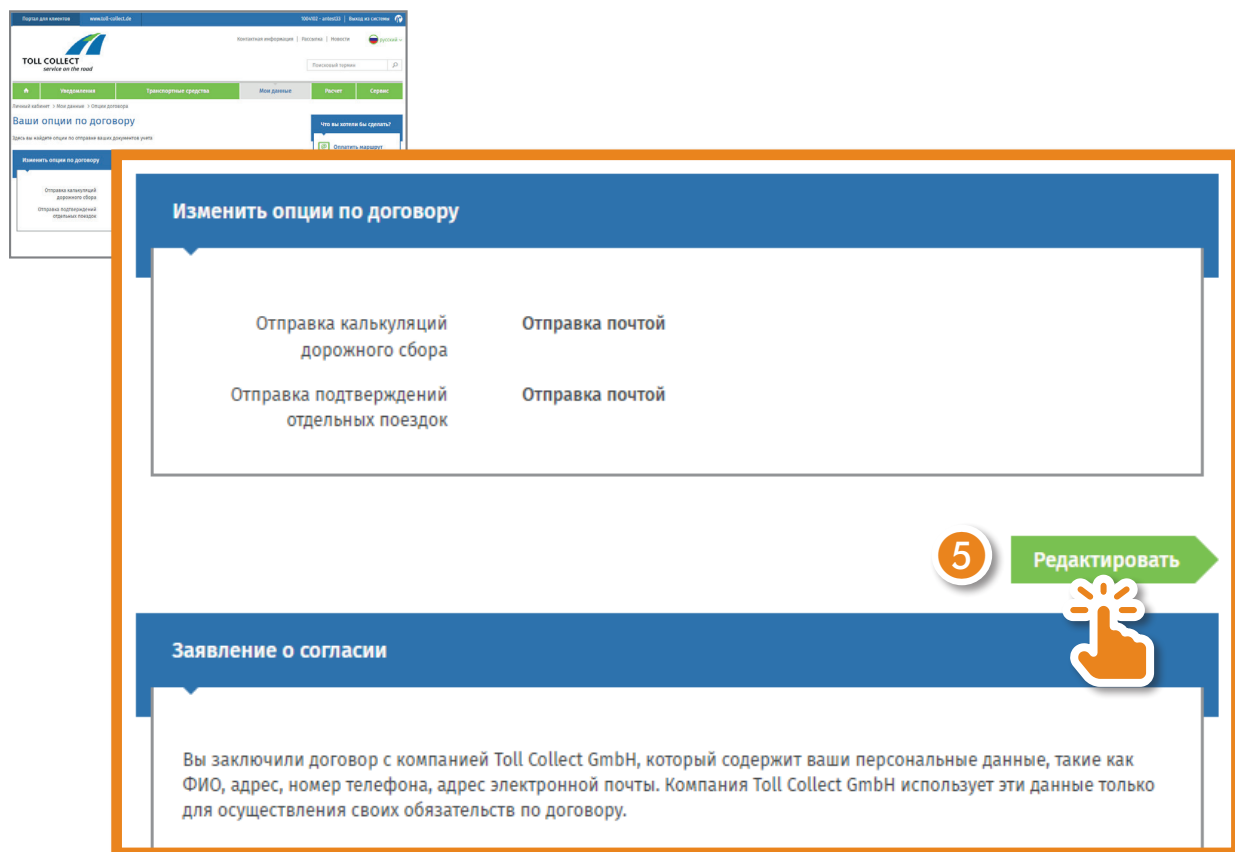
Портал для клиентов | www.toll-collect.de | 1004/02 - amtest3 | Выход из системы

TOLL COLLECT
service on the road

Контактная информация | Рассылка | Новости | русский

Поисковый термин

Уведомления | Транспортные средства | Мои данные | Расчет | Сервис

Личный кабинет > Мои данные > Опции договора

Ваши опции по договору

Здесь вы найдете опции по отправке ваших документов учета

Что вы хотели бы сделать?

Оплатить маршрут

Изменить опции по договору

Отправка калькуляций дорожного сбора

Отправка подтверждений отдельных поездок

Изменить опции по договору

Отправка калькуляций дорожного сбора | Отправка почтой

Отправка подтверждений отдельных поездок | Отправка почтой

5

Редактировать

Заявление о согласии

Вы заключили договор с компанией Toll Collect GmbH, который содержит ваши персональные данные, такие как ФИО, адрес, номер телефона, адрес электронной почты. Компания Toll Collect GmbH использует эти данные только для осуществления своих обязательств по договору.